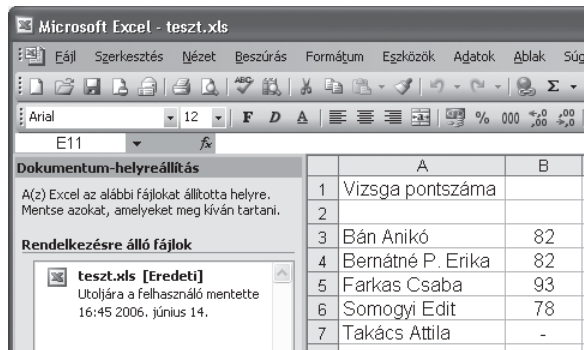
Microsoft Excel - teszt.xls

Fájl Szerkesztés Nézet Beszúrás Formátum Eszközök Adatok Ablak Súg

Arial 12 F D A % 000 $^{+0}_{,00}$ $^{,00}_{+0}$

E11 $f_x$

Dokumentum-helyreállítás

A(z) Excel az alábbi fájlokat állította helyre. Mentse azokat, amelyeket meg kíván tartani.

Rendelkezésre álló fájlok

teszt.xls [Eredeti]
Utoljára a felhasználó mentette
16:45 2006. június 14.

| | A | B |
|---|---|---|
| 1 | Vizsga pontszáma | |
| 2 | | |
| 3 | Bán Anikó | 82 |
| 4 | Bernátné P. Erika | 82 |
| 5 | Farkas Csaba | 93 |
| 6 | Somogyi Edit | 78 |
| 7 | Takács Attila | - |